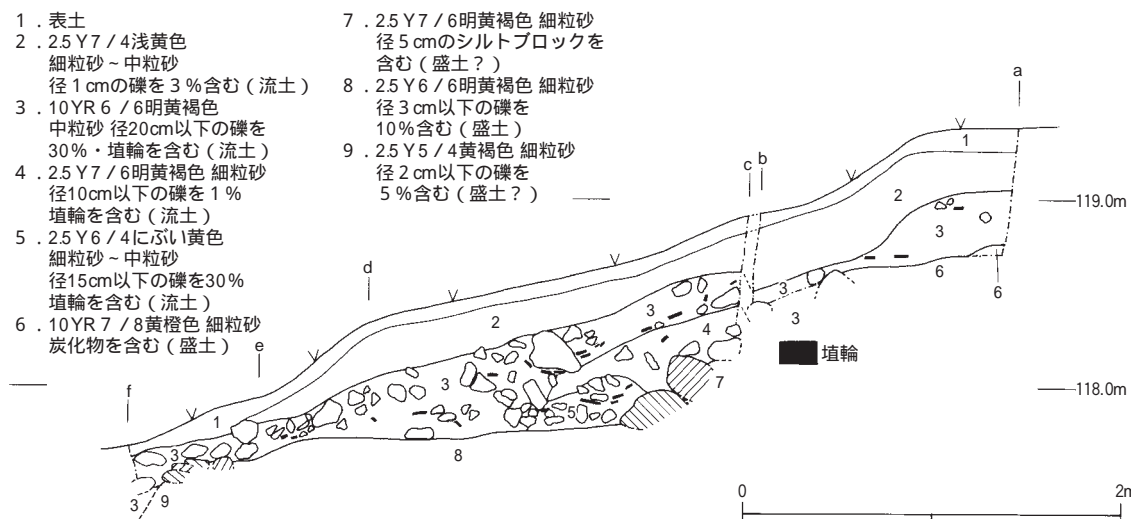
1．表土
2．2.5Ｙ7／4浅黄色 細粒砂～中粒砂 径１cmの礫を３％含む（流土）
3．10YR 6／6明黄褐色 中粒砂 径20cm以下の礫を 30％・埴輪を含む（流土）
4．2.5Ｙ7／6明黄褐色 細粒砂 径10cm以下の礫を１％ 埴輪を含む（流土）
5．2.5Ｙ6／4にぶい黄色 細粒砂～中粒砂 径15cm以下の礫を30％ 埴輪を含む（流土）
6．10YR 7／8黄橙色 細粒砂 炭化物を含む（盛土）

7．2.5Ｙ7／6明黄褐色 細粒砂 径５cmのシルトブロックを 含む（盛土？）
8．2.5Ｙ6／6明黄褐色 細粒砂 径３cm以下の礫を 10％含む（盛土）
9．2.5Ｙ5／4黄褐色 細粒砂 径２cm以下の礫を ５％含む（盛土？）

a
c b
d
e
f
1
2
3
4
5
6
7
8
9
1
2
3
3
3
6
3
3
3
119.0m
118.0m
埴輪
0
2n